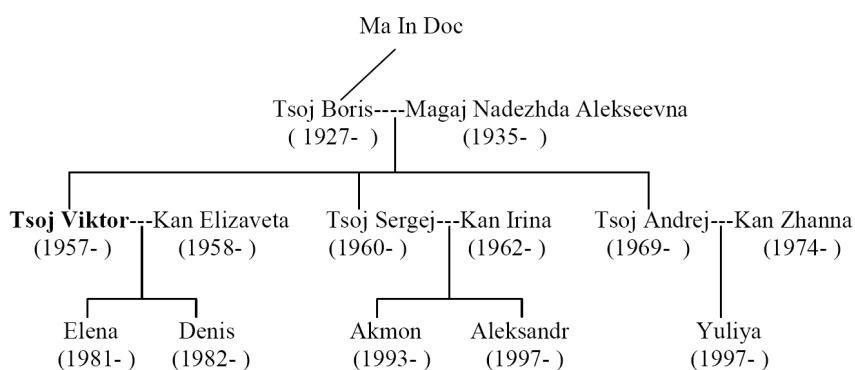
Ma In Doc

Tsoj Boris----Magaj Nadezhda Alekseevna
( 1927- ) (1935- )

**Tsoj Viktor**---Kan Elizaveta
(1957- ) (1958- )

Tsoj Sergej---Kan Irina
(1960- ) (1962- )

Tsoj Andrej---Kan Zhanna
(1969- ) (1974- )

Elena
(1981- )

Denis
(1982- )

Akmon
(1993- )

Aleksandr
(1997- )

Yuliya
(1997- )